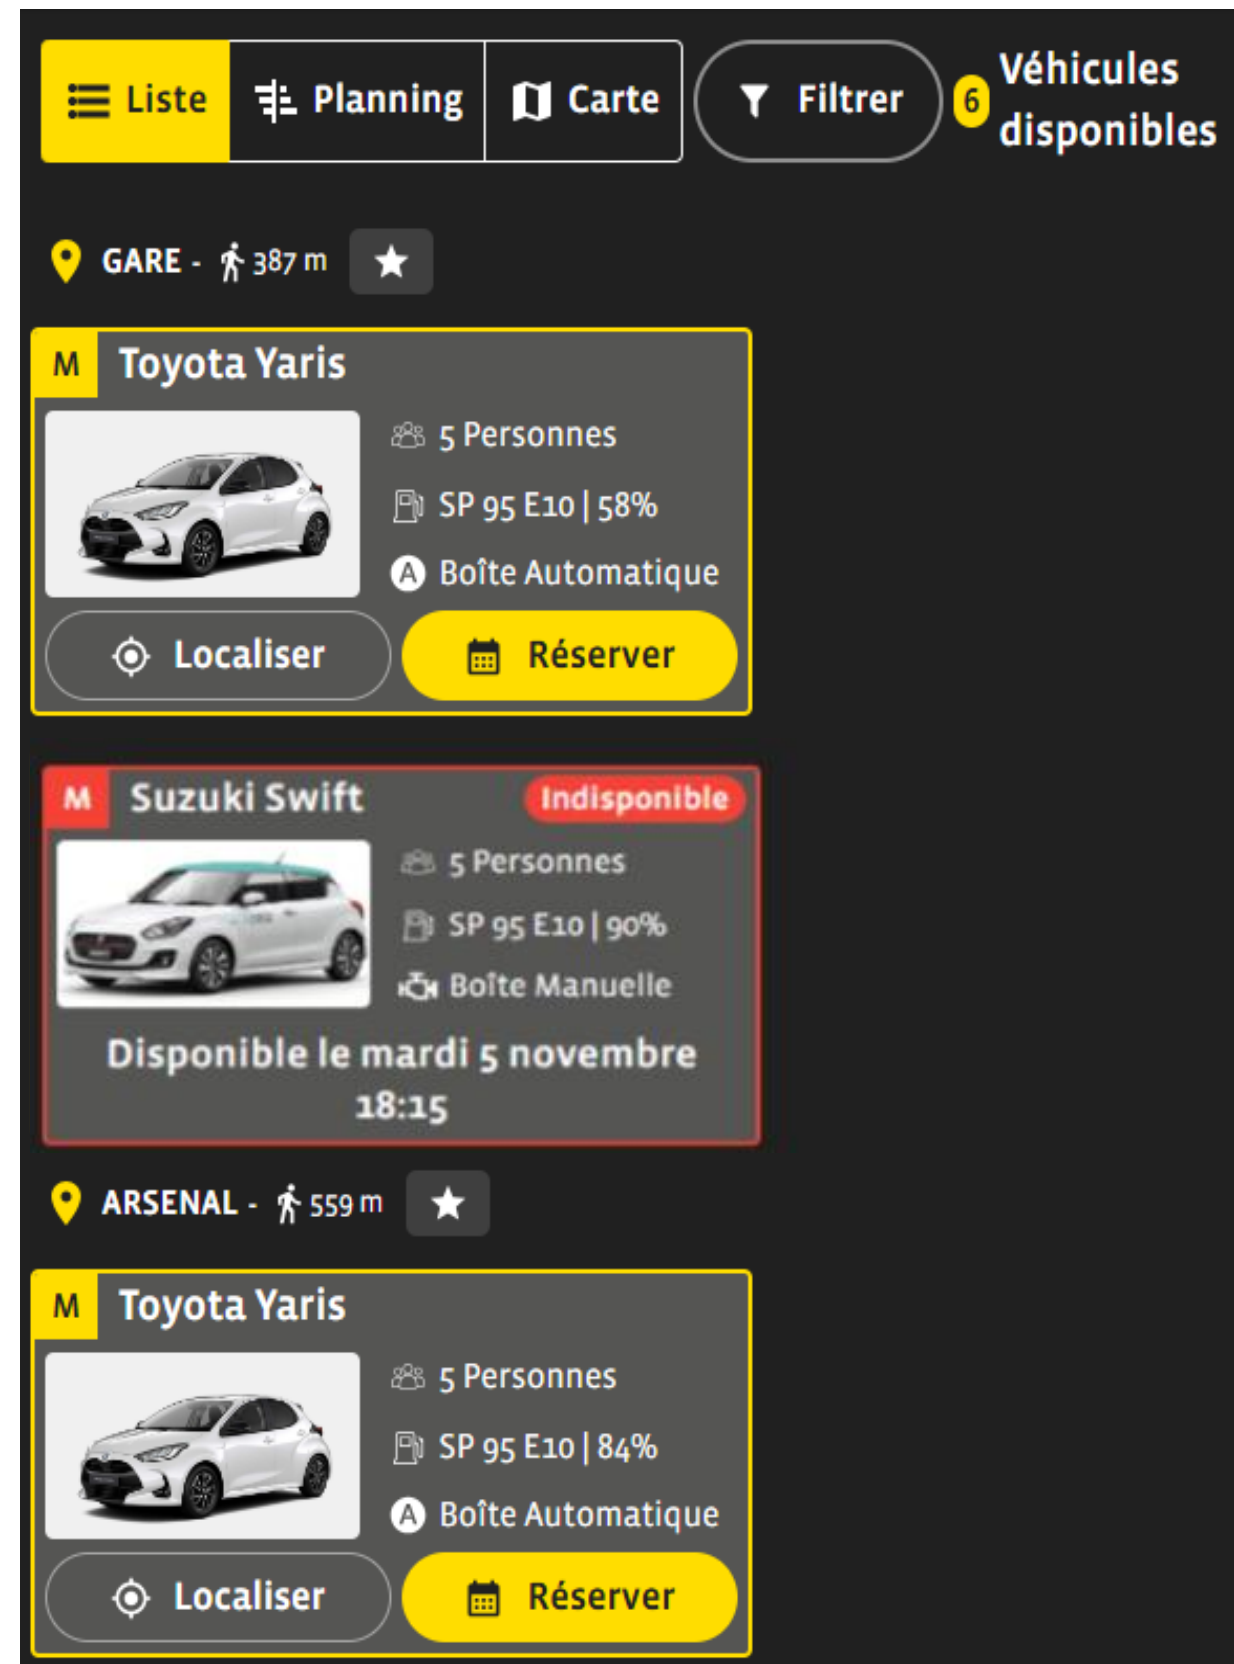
Liste Planning Carte Filtrer 6 Véhicules disponibles

GARE - 387 m

M Toyota Yaris
5 Personnes
SP 95 E10 | 58%
A Boîte Automatique
Localiser Réserver

M Suzuki Swift Indisponible
5 Personnes
SP 95 E10 | 90%
Boîte Manuelle
Disponible le mardi 5 novembre 18:15

ARSENAL - 559 m

M Toyota Yaris
5 Personnes
SP 95 E10 | 84%
A Boîte Automatique
Localiser Réserver